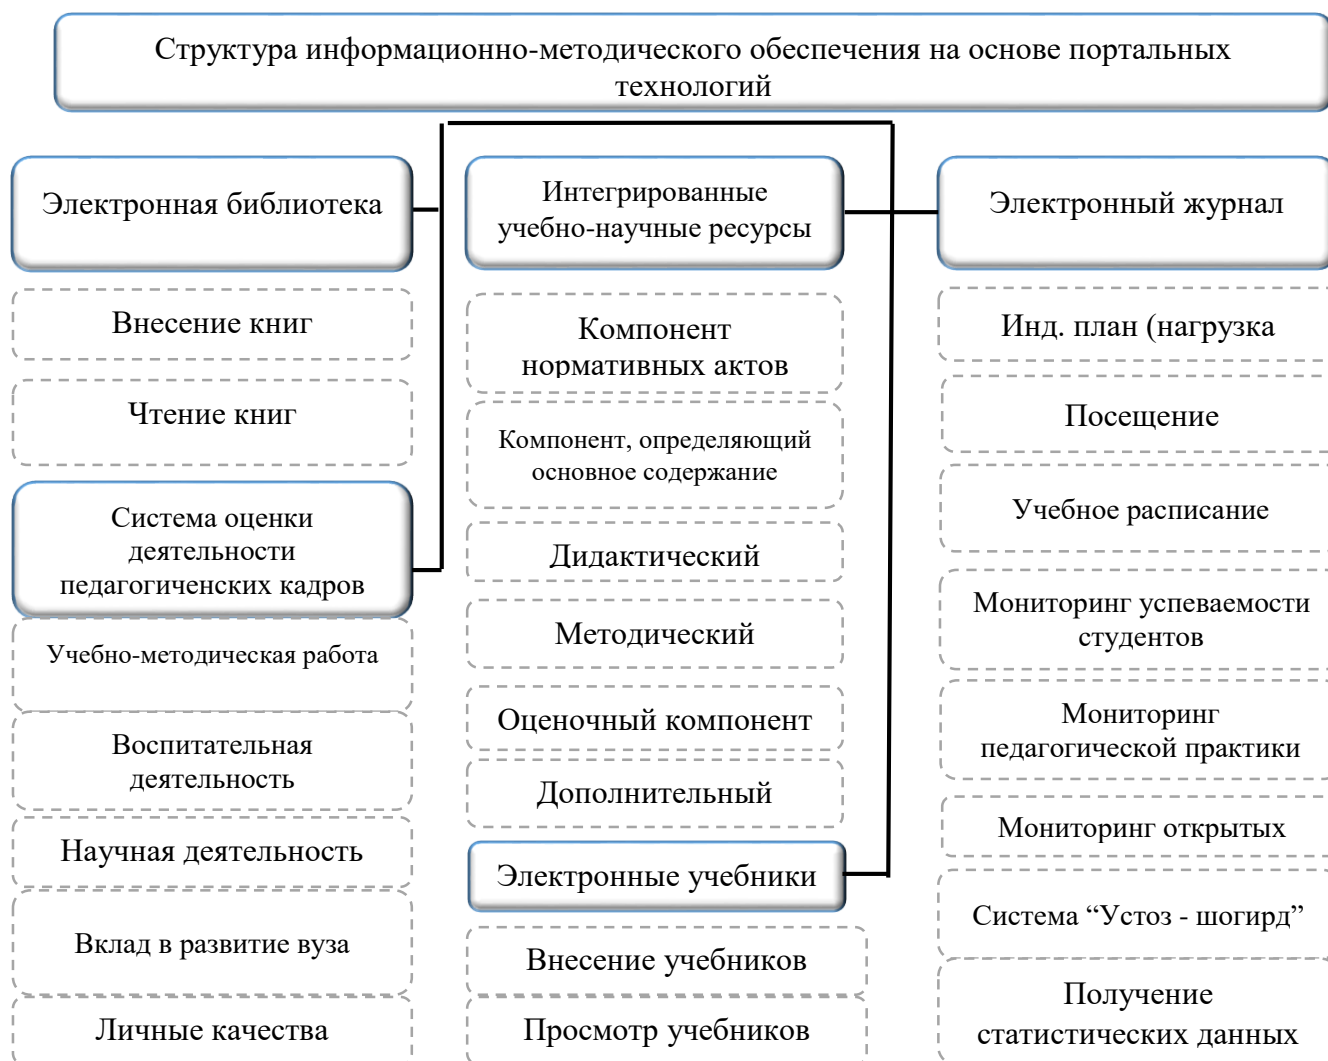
Структура информационно-методического обеспечения на основе портальных технологий

Электронная библиотека

Внесение книг

Чтение книг

Система оценки деятельности педагогиченских кадров

Учебно-методическая работа

Воспитательная деятельность

Научная деятельность

Вклад в развитие вуза

Личные качества

Интегрированные учебно-научные ресурсы

Компонент нормативных актов

Компонент, определяющий основное содержание

Дидактический

Методический

Оценочный компонент

Дополнительный

Электронные учебники

Внесение учебников

Просмотр учебников

Электронный журнал

Инд. план (нагрузка

Посещение

Учебное расписание

Мониторинг успеваемости студентов

Мониторинг педагогической практики

Мониторинг открытых

Система “Устоз - шогирд”

Получение статистических данных